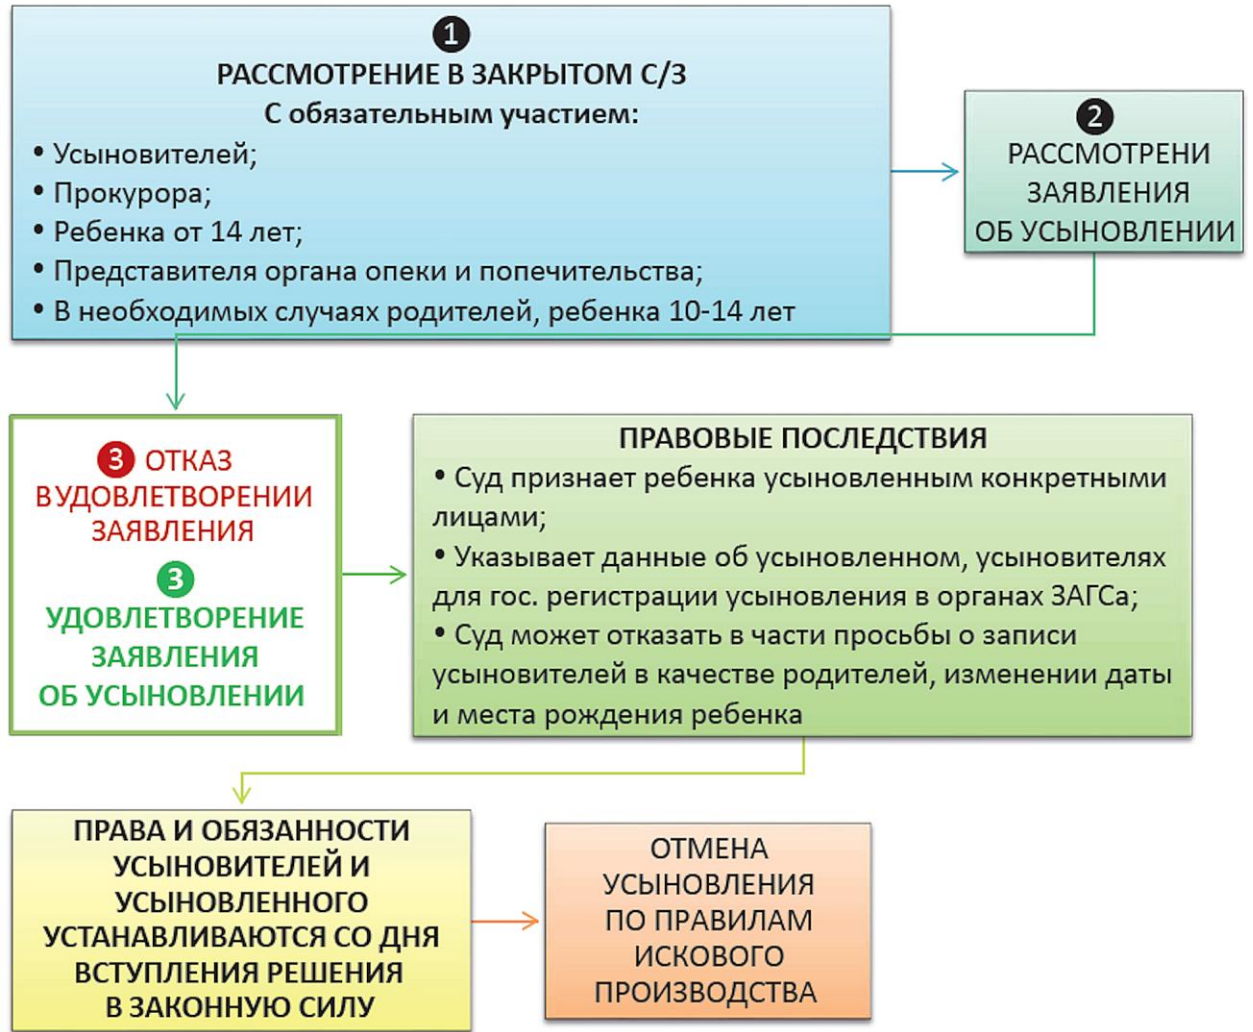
1
РАССМОТРЕНИЕ В ЗАКРЫТОМ С/З
С обязательным участием:
• Усыновителей;
• Прокурора;
• Ребенка от 14 лет;
• Представителя органа опеки и попечительства;
• В необходимых случаях родителей, ребенка 10-14 лет

2
РАССМОТРЕНИ ЗАЯВЛЕНИЯ ОБ УСЫНОВЛЕНИИ

3 ОТКАЗ В УДОВЛЕТВОРЕНИИ ЗАЯВЛЕНИЯ

3
УДОВЛЕТВОРЕНИЕ ЗАЯВЛЕНИЯ ОБ УСЫНОВЛЕНИИ

ПРАВОВЫЕ ПОСЛЕДСТВИЯ
• Суд признает ребенка усыновленным конкретными лицами;
• Указывает данные об усыновленном, усыновителях для гос. регистрации усыновления в органах ЗАГСа;
• Суд может отказать в части просьбы о записи усыновителей в качестве родителей, изменении даты и места рождения ребенка

ПРАВА И ОБЯЗАННОСТИ УСЫНОВИТЕЛЕЙ И УСЫНОВЛЕННОГО УСТАНАВЛИВАЮТСЯ СО ДНЯ ВСТУПЛЕНИЯ РЕШЕНИЯ В ЗАКОННУЮ СИЛУ

ОТМЕНА УСЫНОВЛЕНИЯ ПО ПРАВИЛАМ ИСКОВОГО ПРОИЗВОДСТВА